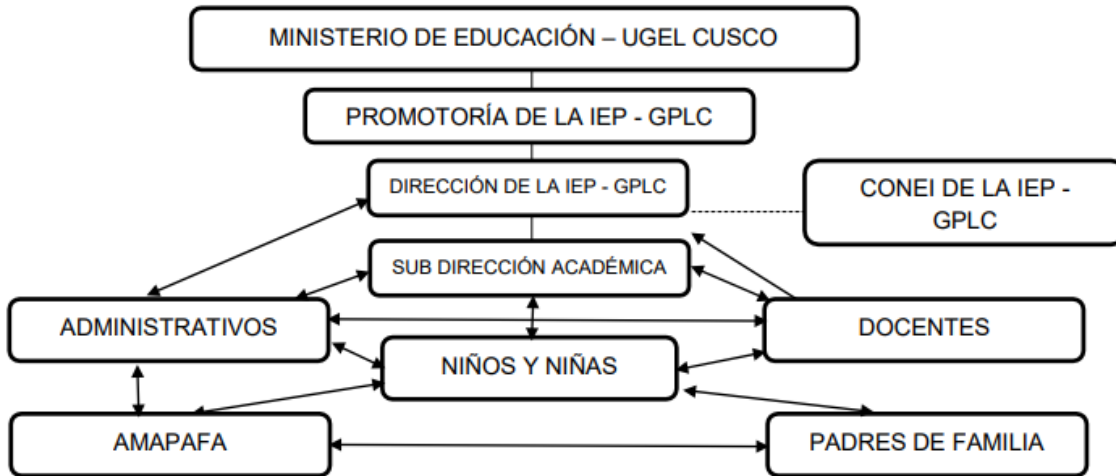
MINISTERIO DE EDUCACIÓN – UGEL CUSCO

PROMOTORÍA DE LA IEP - GPLC

DIRECCIÓN DE LA IEP - GPLC

CONEI DE LA IEP - GPLC

SUB DIRECCIÓN ACADÉMICA

ADMINISTRATIVOS

DOCENTES

NIÑOS Y NIÑAS

AMAPAFA

PADRES DE FAMILIA